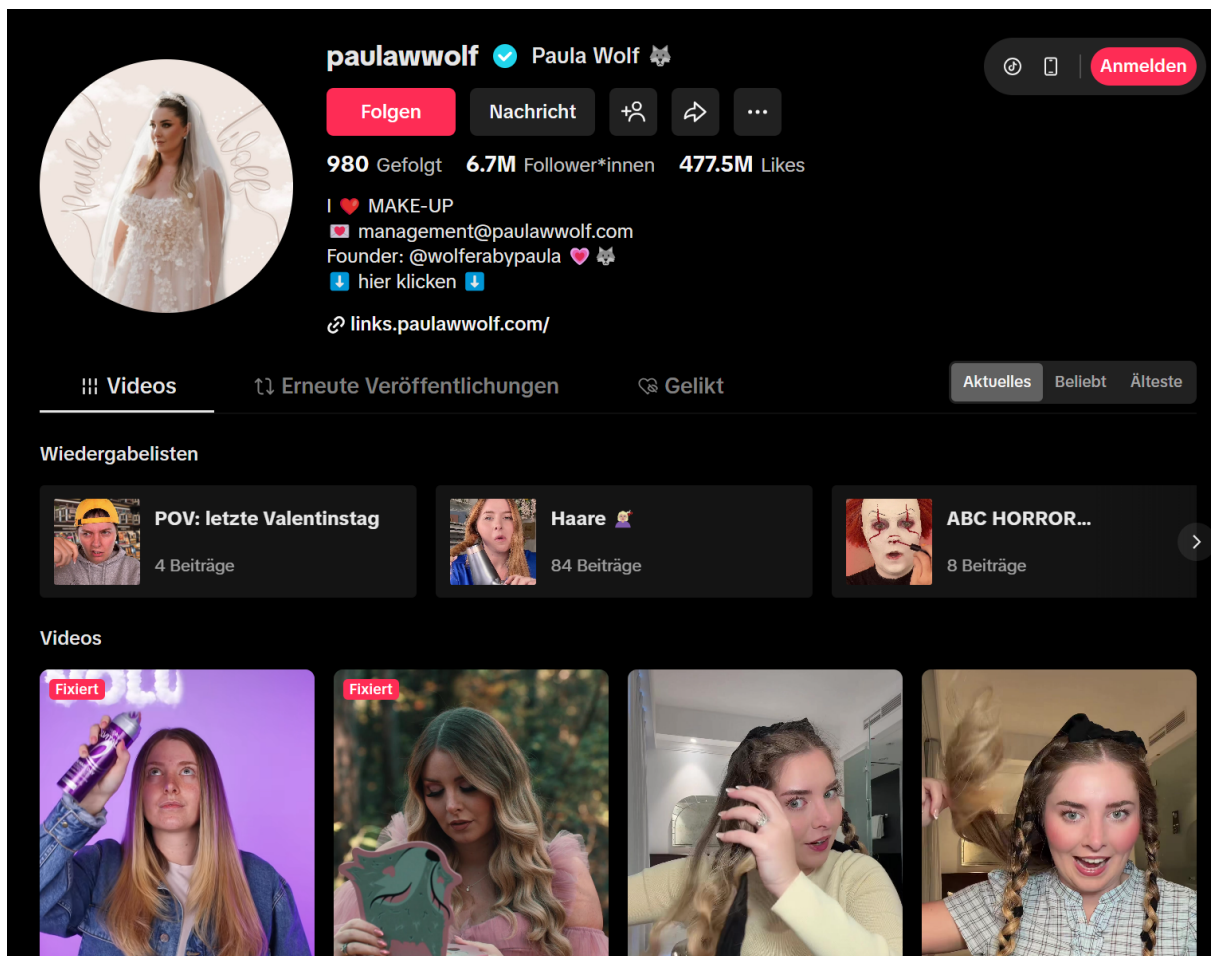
paulawwolf Paula Wolf 🐺

Anmelden

Folgen Nachricht

980 Gefolgt 6.7M Follower*innen 477.5M Likes

I ❤️ MAKE-UP
💌 management@paulawwolf.com
Founder: @wolferabypaula 💗 🐺
⬇️ hier klicken ⬇️

links.paulawwolf.com/

Videos Erneute Veröffentlichungen Gelikt

Aktuelles Beliebt Älteste

Wiedergabelisten

POV: letzte Valentinstag
4 Beiträge

Haare 💇‍♀️
84 Beiträge

ABC HORROR...
8 Beiträge

Videos

Fixiert

Fixiert